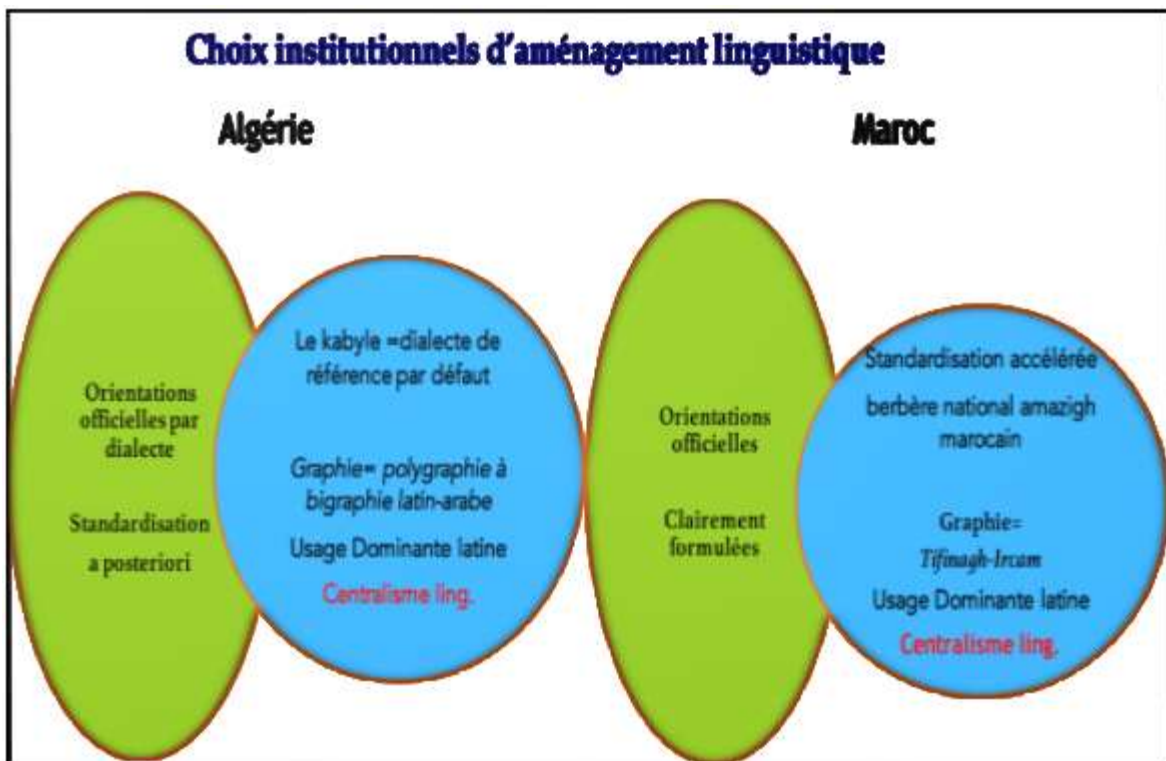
Choix institutionnels d'aménagement linguistique

Algérie

Orientations officielles par dialecte

Standardisation a posteriori

Le kabyle =dialecte de référence par défaut

Graphie= polygraphie à bigraphie latin-arabe

Usage Dominante latine

Centralisme ling.

Maroc

Orientations officielles

Clairement formulées

Standardisation accélérée

berbère national amazigh marocain

Graphie= Tifinagh-Ircam

Usage Dominante latine

Centralisme ling.